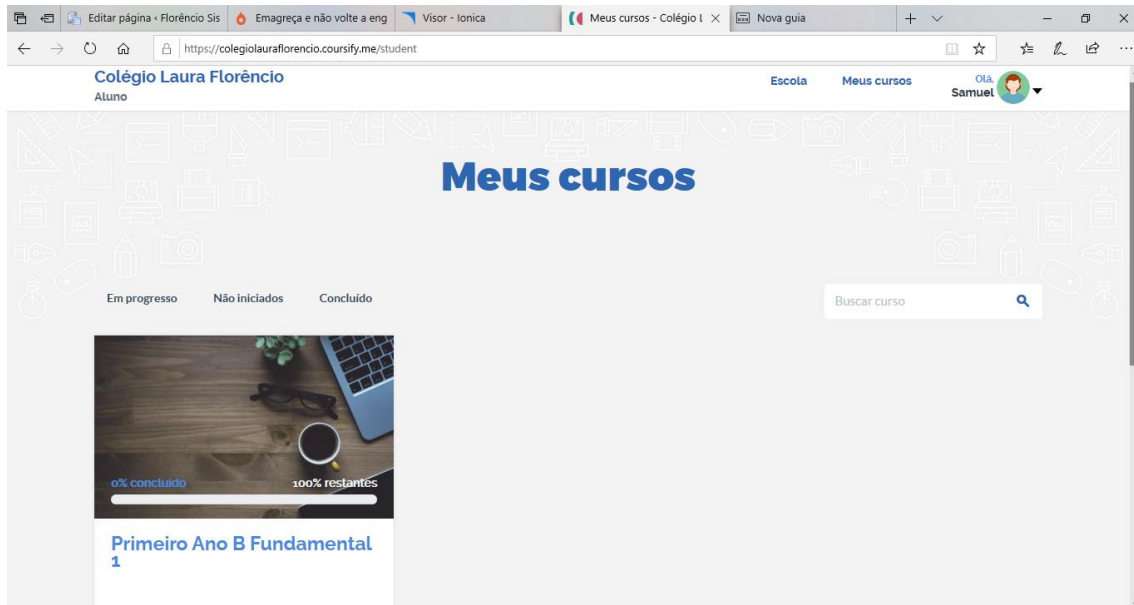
Editar página ‹ Florêncio Sis
Emagreça e não volte a eng
Visor - Ionica
Meus cursos - Colégio L
Nova guia

https://colegiolauraflorencio.coursify.me/student

Colégio Laura Florêncio
Aluno

Escola
Meus cursos
Olá,
Samuel

Meus cursos

Em progresso
Não iniciados
Concluído

Buscar curso

0% concluído
100% restantes

Primeiro Ano B Fundamental 1